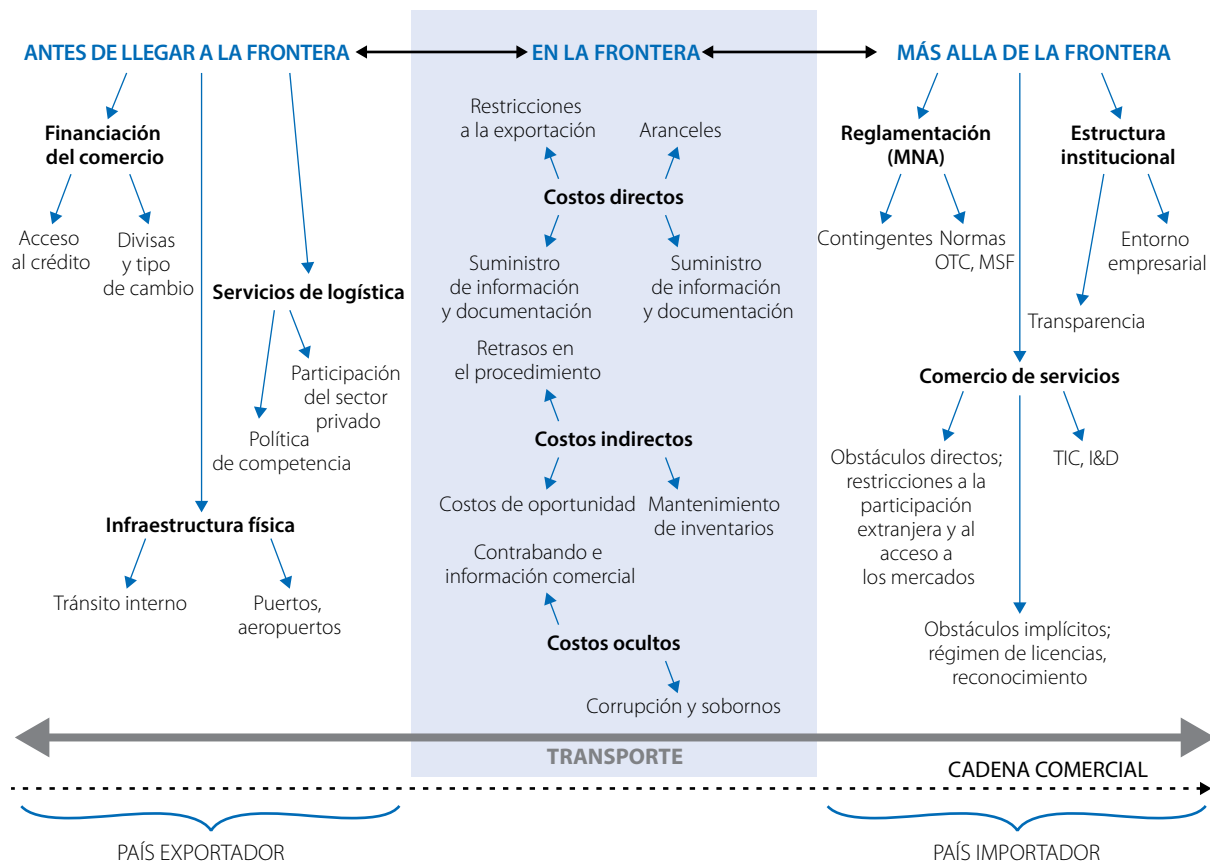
ANTES DE LLEGAR A LA FRONTERA

EN LA FRONTERA

MÁS ALLA DE LA FRONTERA

Financiación del comercio

Acceso al crédito

Divisas y tipo de cambio

Servicios de logística

Participación del sector privado

Política de competencia

Infraestructura física

Tránsito interno

Puertos, aeropuertos

Restricciones a la exportación

Aranceles

Costos directos

Suministro de información y documentación

Suministro de información y documentación

Retrasos en el procedimiento

Costos indirectos

Costos de oportunidad

Mantenimiento de inventarios

Contrabando e información comercial

Costos ocultos

Corrupción y sobornos

Reglamentación (MNA)

Contingentes

Normas OTC, MSF

Estructura institucional

Entorno empresarial

Transparencia

Comercio de servicios

Obstáculos directos; restricciones a la participación extranjera y al acceso a los mercados

TIC, I&D

Obstáculos implícitos; régimen de licencias, reconocimiento

TRANSPORTE

CADENA COMERCIAL

PAÍS EXPORTADOR

PAÍS IMPORTADOR